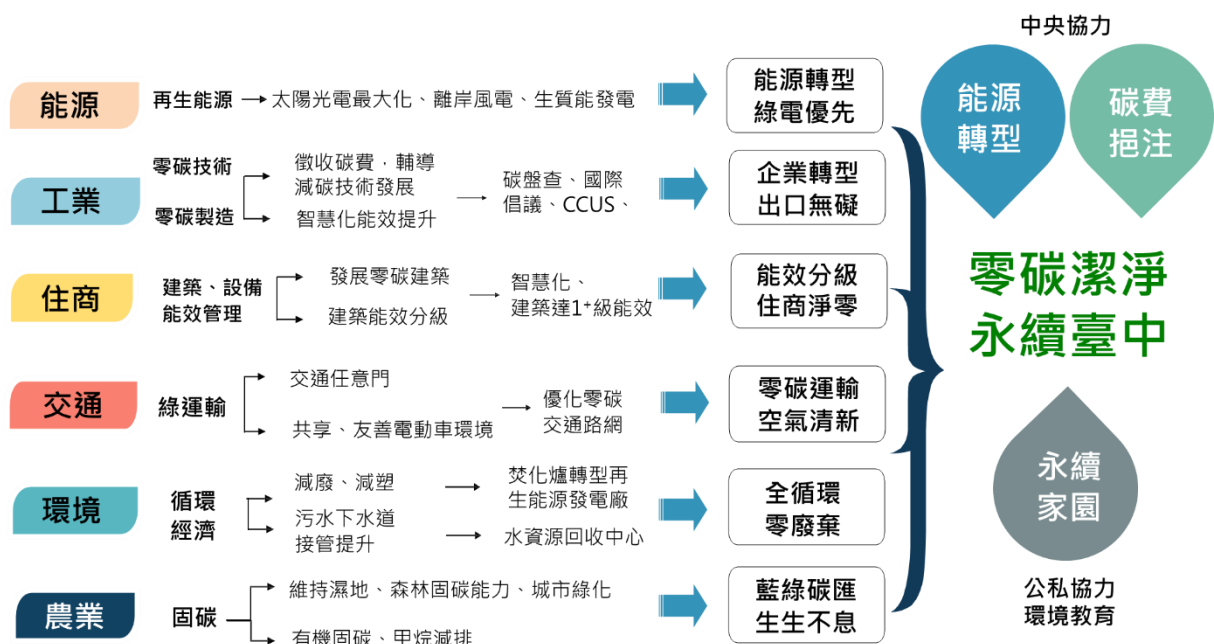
中央協力

能源 再生能源 → 太陽光電最大化、離岸風電、生質能發電 能源轉型 綠電優先

工業 零碳技術 零碳製造 徵收碳費，輔導減碳技術發展 智慧化能效提升 → 碳盤查、國際倡議、CCUS、 企業轉型 出口無礙

住商 建築、設備能效管理 發展零碳建築 建築能效分級 → 智慧化、建築達1⁺級能效 能效分級 住商淨零

交通 綠運輸 交通任意門 共享、友善電動車環境 → 優化零碳交通路網 零碳運輸 空氣清新

環境 循環經濟 減廢、減塑 → 焚化爐轉型再生能源發電廠 污水下水道接管提升 → 水資源回收中心 全循環 零廢棄

農業 固碳 維持濕地、森林固碳能力、城市綠化 有機固碳、甲烷減排 藍綠碳匯 生生不息

能源轉型 碳費挹注

零碳潔淨 永續臺中

永續家園

公私協力
環境教育